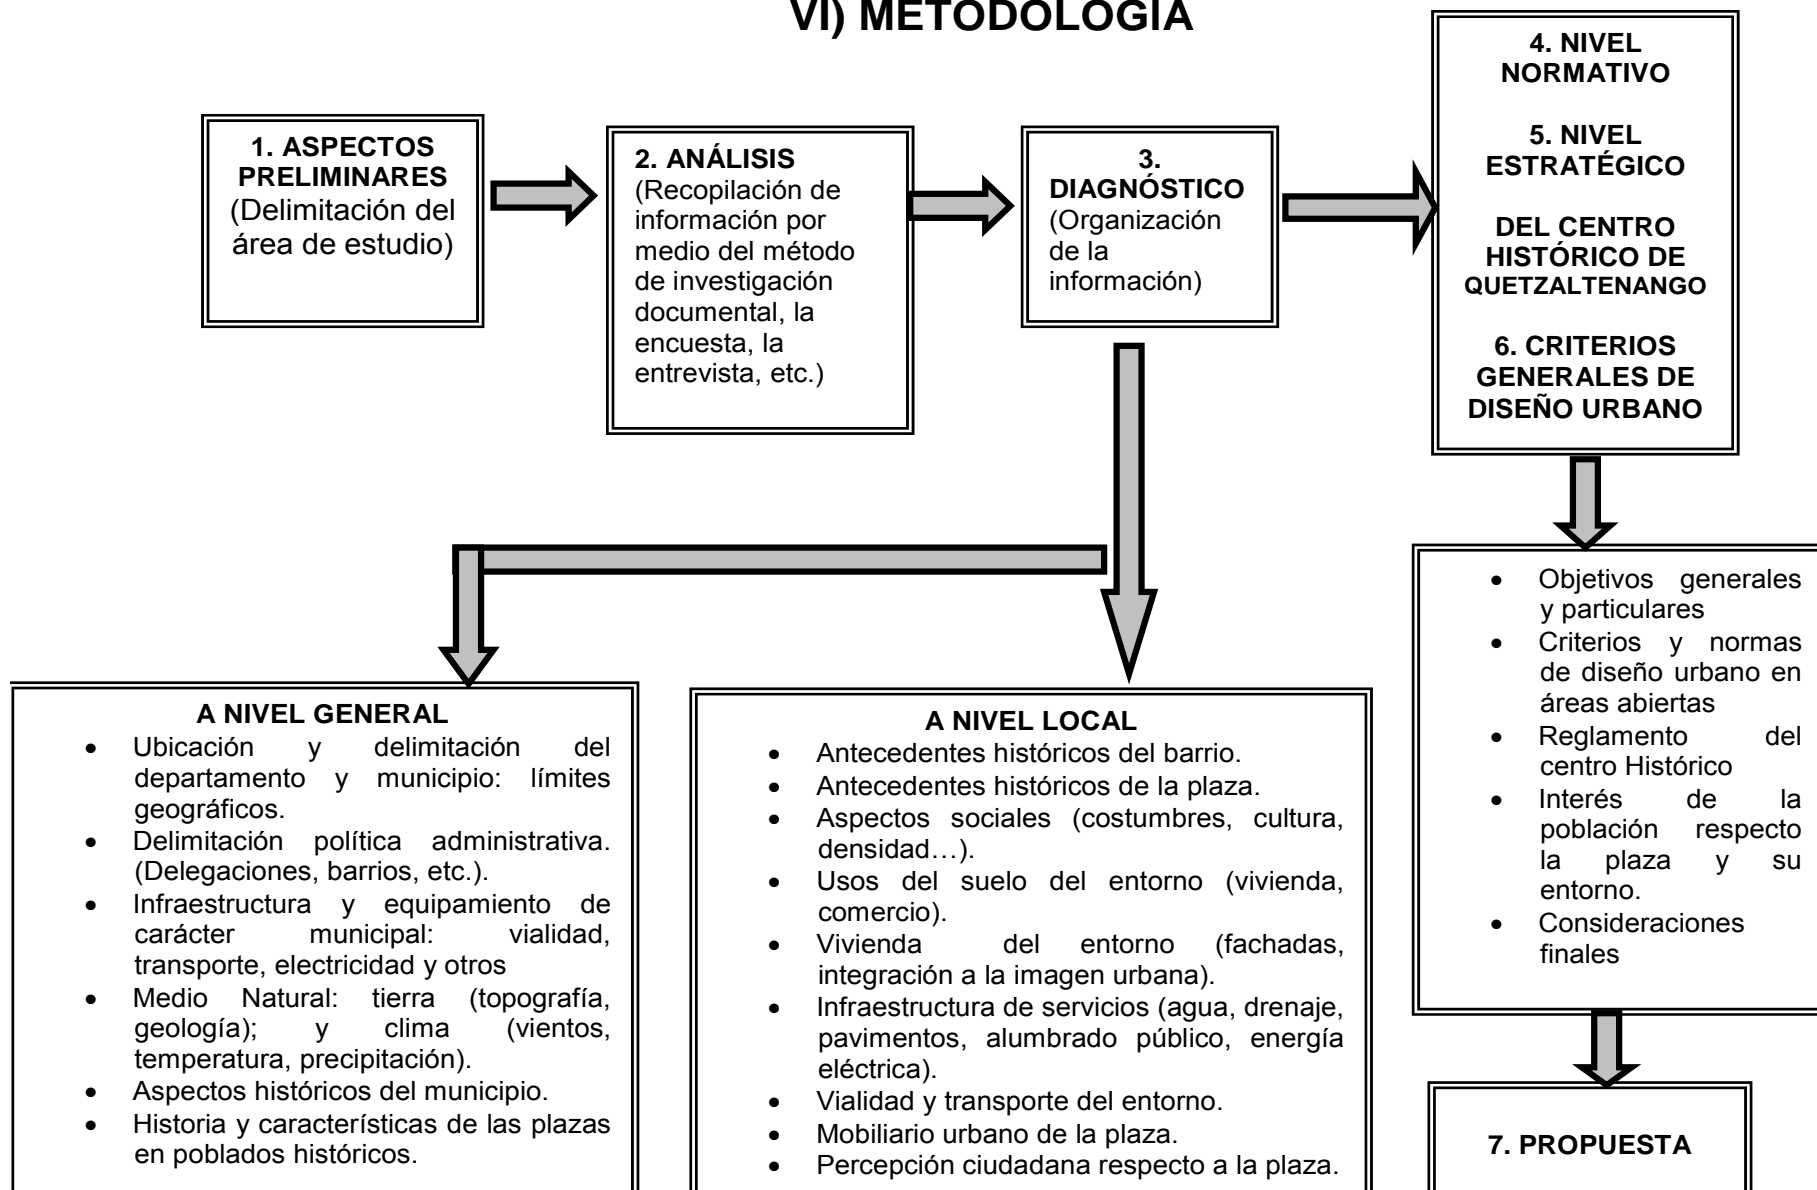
VI) METODOLOGÍA

1. ASPECTOS PRELIMINARES
(Delimitación del área de estudio)

2. ANÁLISIS
(Recopilación de información por medio del método de investigación documental, la encuesta, la entrevista, etc.)

3. DIAGNÓSTICO
(Organización de la información)

4. NIVEL NORMATIVO

5. NIVEL ESTRATÉGICO

DEL CENTRO HISTÓRICO DE QUETZALTENANGO

6. CRITERIOS GENERALES DE DISEÑO URBANO

- Objetivos generales y particulares
- Criterios y normas de diseño urbano en áreas abiertas
- Reglamento del centro Histórico
- Interés de la población respecto la plaza y su entorno.
- Consideraciones finales

A NIVEL GENERAL
- Ubicación y delimitación del departamento y municipio: límites geográficos.
- Delimitación política administrativa. (Delegaciones, barrios, etc.).
- Infraestructura y equipamiento de carácter municipal: vialidad, transporte, electricidad y otros
- Medio Natural: tierra (topografía, geología); y clima (vientos, temperatura, precipitación).
- Aspectos históricos del municipio.
- Historia y características de las plazas en poblados históricos.

A NIVEL LOCAL
- Antecedentes históricos del barrio.
- Antecedentes históricos de la plaza.
- Aspectos sociales (costumbres, cultura, densidad…).
- Usos del suelo del entorno (vivienda, comercio).
- Vivienda del entorno (fachadas, integración a la imagen urbana).
- Infraestructura de servicios (agua, drenaje, pavimentos, alumbrado público, energía eléctrica).
- Vialidad y transporte del entorno.
- Mobiliario urbano de la plaza.
- Percepción ciudadana respecto a la plaza.

7. PROPUESTA